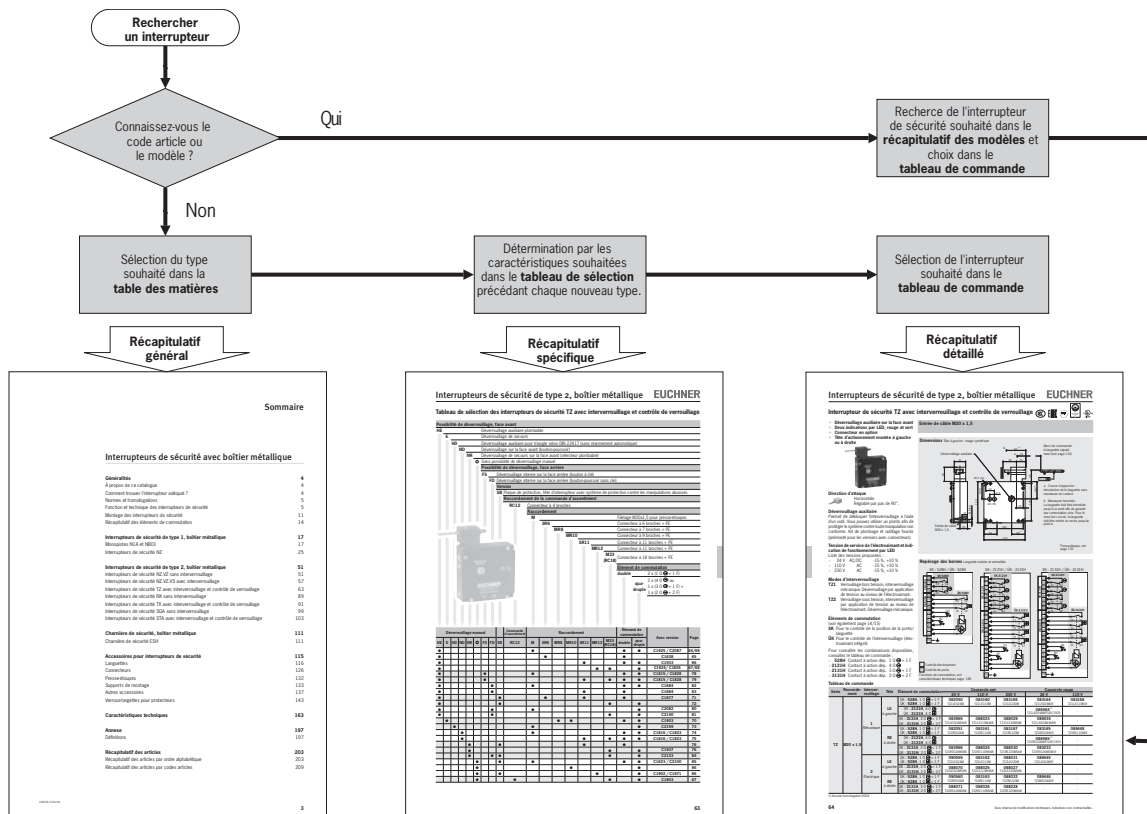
Rechercher un interrupteur

Connaissez-vous le code article ou le modèle ?

Oui

Recherche de l'interrupteur de sécurité souhaité dans le **récapitulatif des modèles** et choix dans le **tableau de commande**

Non

Sélection du type souhaité dans la **table des matières**

Détermination par les caractéristiques souhaitées dans le **tableau de sélection** précédant chaque nouveau type.

Sélection de l'interrupteur souhaité dans le **tableau de commande**

Récapitulatif général

Récapitulatif spécifique

Récapitulatif détaillé

Sommaire

Interrupteurs de sécurité avec boîtier métallique

Généralités 4
À propos de ce catalogue 4
Comment trouver l'interrupteur adéquat ? 4
Normes et homologations 5
Fonction et technique des interrupteurs de sécurité 5
Montage des interrupteurs de sécurité 11
Récapitulatif des éléments de commutation 14

Interrupteurs de sécurité de type 1, boîtier métallique 17
Monopostes NLA et NBO1 17
Interrupteurs de sécurité NZ 25

Interrupteurs de sécurité de type 2, boîtier métallique 51
Interrupteurs de sécurité NZ VZ sans interverrouillage 51
Interrupteurs de sécurité NZ VZ-VS avec interverrouillage 57
Interrupteurs de sécurité TZ avec interverrouillage et contrôle de verrouillage 63
Interrupteurs de sécurité NX sans interverrouillage 89
Interrupteurs de sécurité TX avec interverrouillage et contrôle de verrouillage 91
Interrupteurs de sécurité SGA sans interverrouillage 99
Interrupteurs de sécurité STA avec interverrouillage et contrôle de verrouillage 103

Charnière de sécurité, boîtier métallique 111
Charnière de sécurité ESH 111

Accessoires pour interrupteurs de sécurité 115
Languettes 116
Connecteurs 126
Presse-étoupes 132
Supports de montage 133
Autres accessoires 137
Verrouillages pour protecteurs 143

Caractéristiques techniques 163

Annexe 197
Définitions 197

Récapitulatif des articles 203
Récapitulatif des articles par ordre alphabétique 203
Récapitulatif des articles par codes articles 209

3

Interrupteurs de sécurité de type 2, boîtier métallique EUCHNER

Tableau de sélection des interrupteurs de sécurité TZ avec interverrouillage et contrôle de verrouillage

Possibilité de déverrouillage, face avant

63

Interrupteurs de sécurité de type 2, boîtier métallique EUCHNER

Interrupteur de sécurité TZ avec interverrouillage et contrôle de verrouillage

Entrée de câble M20 x 1,5

Dimensions

Direction d'attaque

Déverrouillage auxiliaire

Tension de service de l'électroaimant et indication de fonctionnement par LED

Modes d'interverrouillage

Éléments de commutation

Repérage des bornes

Tableau de commande

64